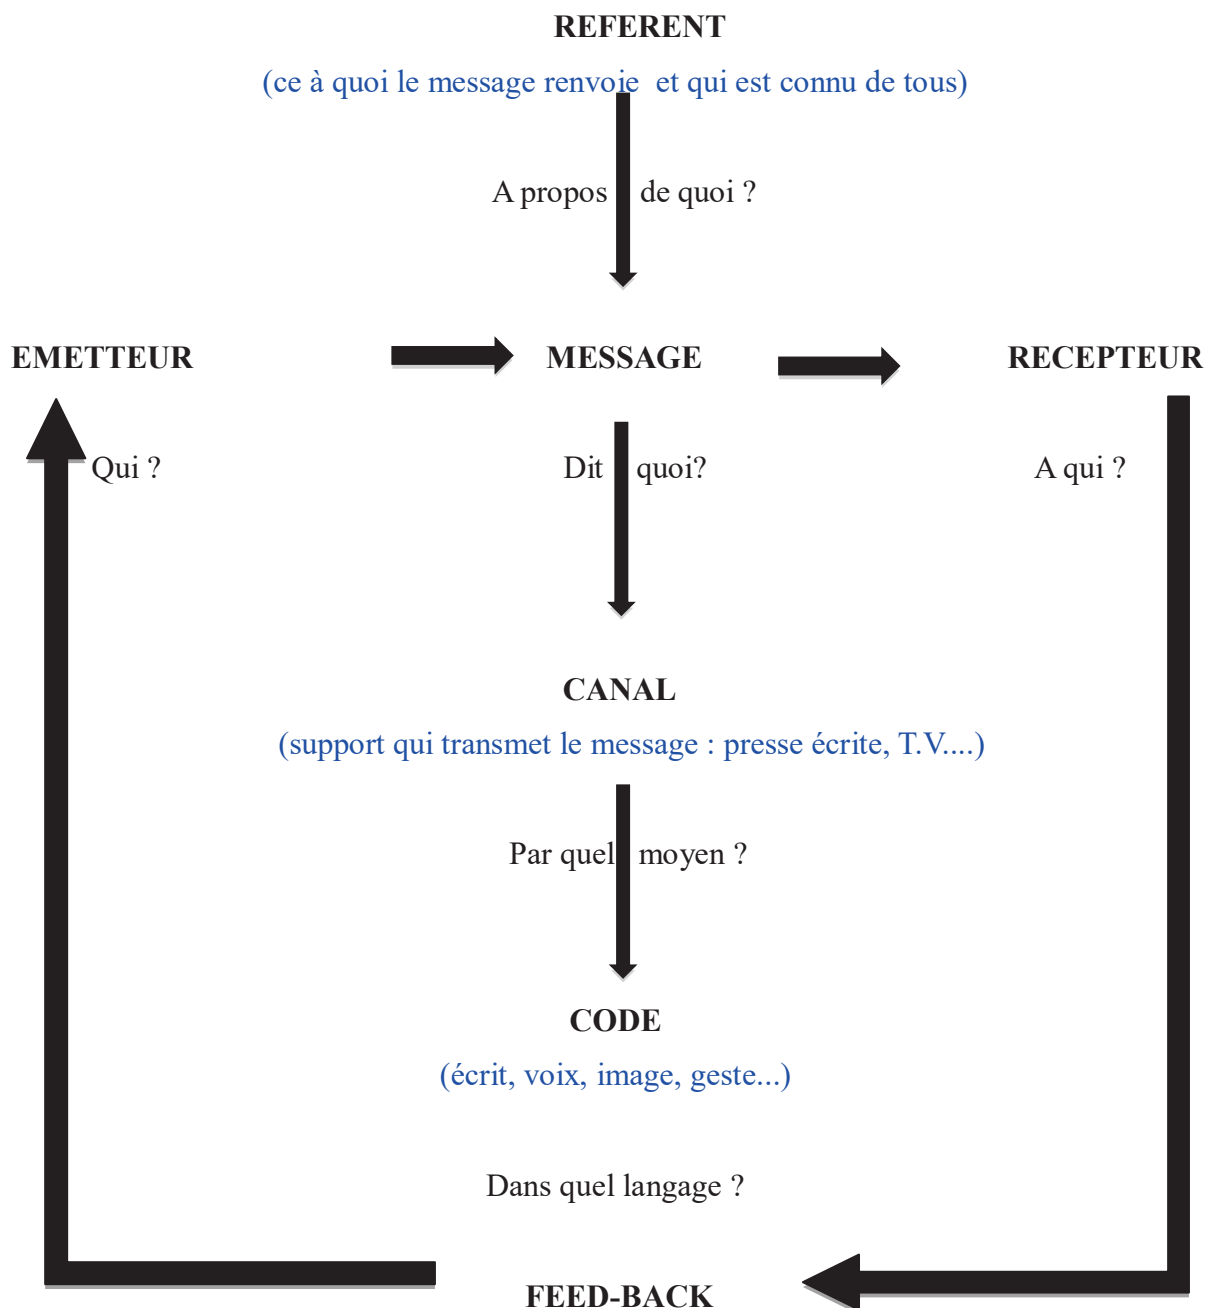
REFERENT

(ce à quoi le message renvoie et qui est connu de tous)

A propos de quoi ?

EMETTEUR

MESSAGE

RECEPTEUR

Qui ?

Dit quoi?

A qui ?

CANAL

(support qui transmet le message : presse écrite, T.V....)

Par quel moyen ?

CODE

(écrit, voix, image, geste...)

Dans quel langage ?

FEED-BACK